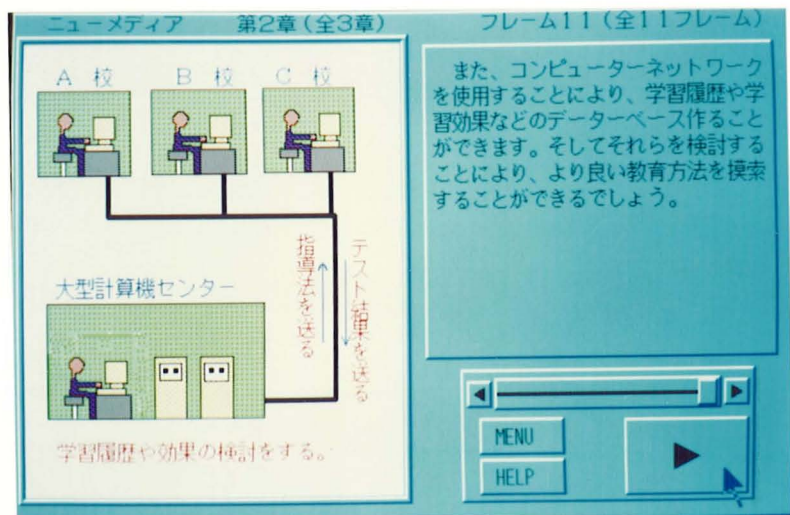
ニューメディア　第2章（全3章）　フレーム11（全11フレーム）

A 校　B 校　C 校

指導法を送る

テスト結果を送る

大型計算機センター

学習履歴や効果の検討をする。

また、コンピューターネットワークを使用することにより、学習履歴や学習効果などのデーターベース作ることができます。そしてそれらを検討することにより、より良い教育方法を模索することができるでしょう。

MENU

HELP